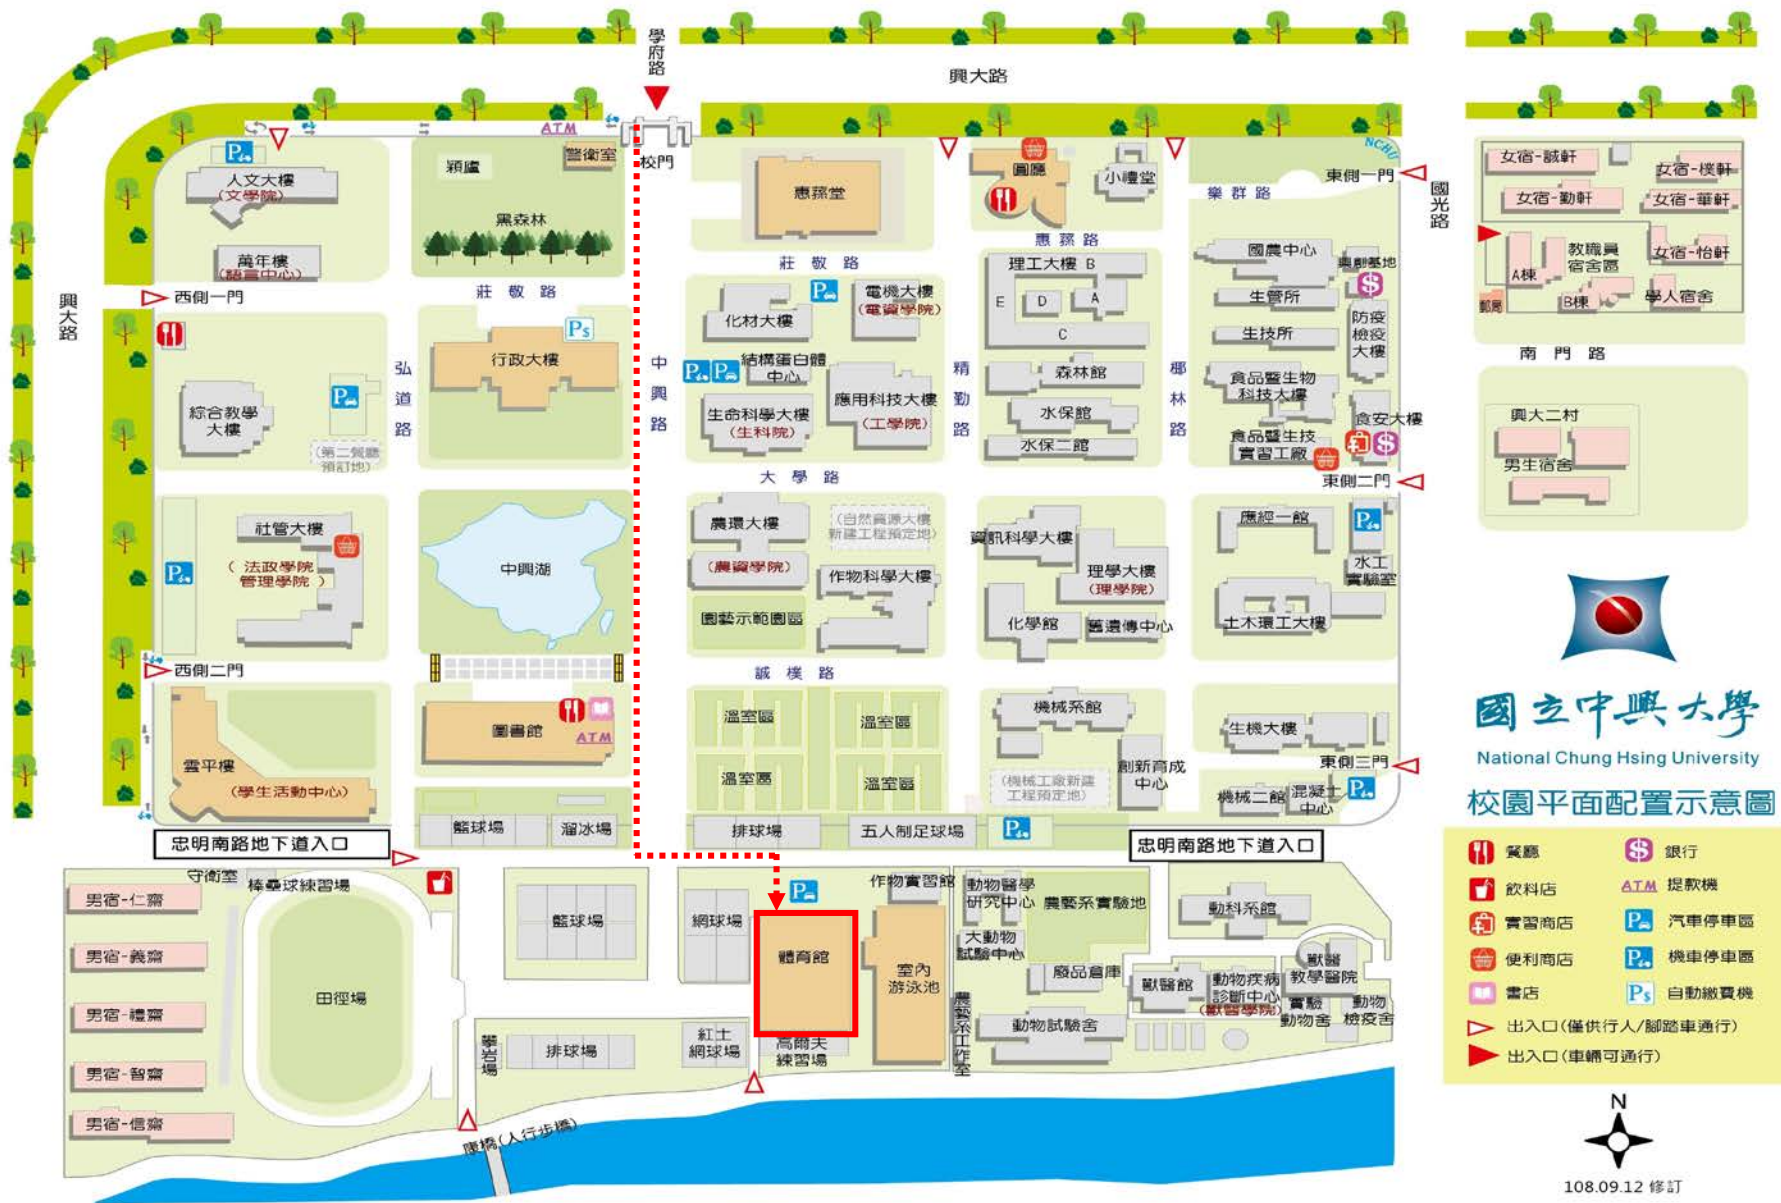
學府路
興大路
ATM
警衛室
校門
人文大樓
（文學院）
穎廬
黑森林
惠蓀堂
圖書
小禮堂
NCHU
東側一門
樂群路
國光路
女宿-誠軒
女宿-樸軒
女宿-勤軒
女宿-華軒
萬年樓
（語言中心）
西側一門
莊敬路
莊敬路
惠蓀路
理工大樓 B
E D A C
國農中心
興創基地
生管所
生技所
防疫檢疫大樓
A棟
教職員宿舍區
女宿-怡軒
郵局
B棟
學人宿舍
南門路
興大路
行政大樓
化材大樓
電機大樓
（電資學院）
結構蛋白體中心
森林館
水保館
水保二館
食品暨生物科技大樓
食品暨生技實習工廠
食安大樓
東側二門
興大二村
男生宿舍
綜合教學大樓
弘道路
（第二餐廳預訂地）
中興路
生命科學大樓
（生科院）
應用科技大樓
（工學院）
精勤路
椰林路
大學路
社管大樓
（法政學院 管理學院）
中興湖
農環大樓
（農資學院）
（自然資源大樓新建工程預定地）
作物科學大樓
園藝示範園區
資訊科學大樓
理學大樓
（理學院）
化學館
醫遺傳中心
應經一館
水工實驗室
土木環工大樓
國立中興大學
National Chung Hsing University
校園平面配置示意圖
西側二門
誠樸路
雲平樓
（學生活動中心）
圖書館
ATM
溫室區
溫室區
溫室區
溫室區
機械系館
創新育成中心
（機械工廠新建工程預定地）
生機大樓
東側三門
機械二館
混凝土中心
籃球場
溜冰場
排球場
五人制足球場
忠明南路地下道入口
忠明南路地下道入口
守衛室
棒壘球練習場
男宿-仁齋
男宿-義齋
男宿-禮齋
男宿-智齋
男宿-信齋
田徑場
籃球場
網球場
體育館
作物實習館
室內游泳池
動物醫學研究中心
農藝系實驗地
大動物試驗中心
廢品倉庫
動科系館
獸醫館
動物疾病診斷中心
（獸醫學院）
獸醫教學醫院
實驗動物舍
動物檢疫舍
動物試驗舍
農藝系工作室
攀岩場
排球場
紅土網球場
高爾夫練習場
康橋（人行步橋）
餐廳
銀行
飲料店
ATM 提款機
實習商店
汽車停車區
便利商店
機車停車區
書店
自動繳費機
出入口（僅供行人/腳踏車通行）
出入口（車輛可通行）
N
108.09.12 修訂